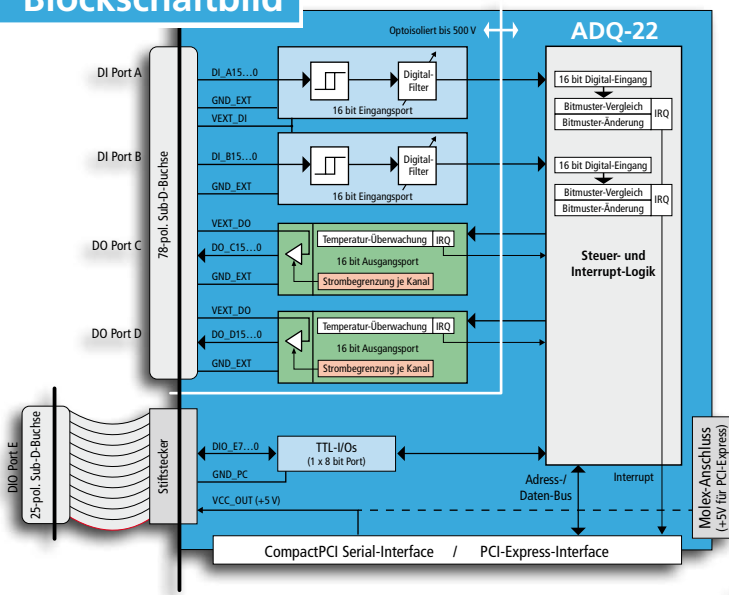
Blockschaltbild

Optoisoliert bis 500 V

ADQ-22

DI Port A

DI Port B

DO Port C

DO Port D

78-pol. Sub-D-Buchse

DI_A15…0

GND_EXT

VEXT_DI

Digital-Filter

16 bit Eingangsport

DI_B15…0

GND_EXT

Digital-Filter

16 bit Eingangsport

VEXT_DO

DO_C15…0

GND_EXT

Temperatur-Überwachung

IRQ

16 bit Ausgangsport

Strombegrenzung je Kanal

VEXT_DO

DO_D15…0

GND_EXT

Temperatur-Überwachung

IRQ

16 bit Ausgangsport

Strombegrenzung je Kanal

16 bit Digital-Eingang

Bitmuster-Vergleich

Bitmuster-Änderung

IRQ

16 bit Digital-Eingang

Bitmuster-Vergleich

Bitmuster-Änderung

IRQ

Steuer- und Interrupt-Logik

DIO Port E

25-pol. Sub-D-Buchse

Stiftstecker

DIO_E7…0

GND_PC

VCC_OUT (+5 V)

TTL-I/Os

(1 x 8 bit Port)

Adress-/ Daten-Bus

Interrupt

Molex-Anschluss (+5V für PCI-Express)

CompactPCI Serial-Interface / PCI-Express-Interface